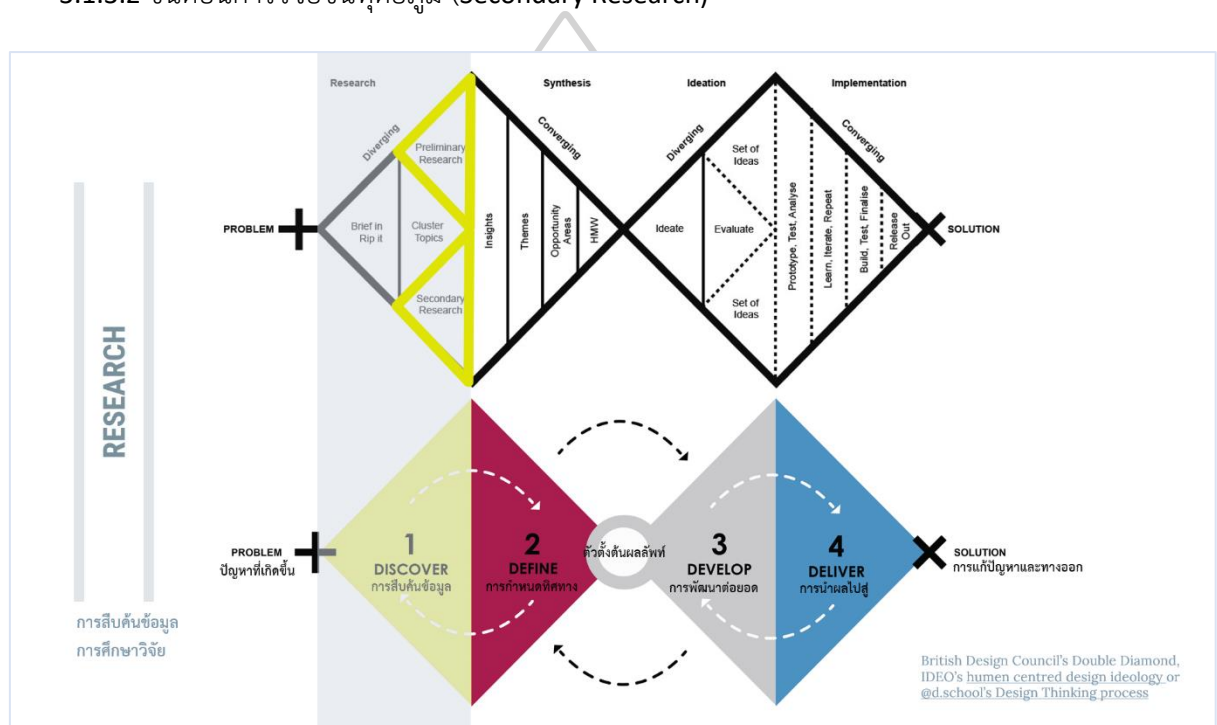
3.1.3.2 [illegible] (Secondary Research)

Research
Synthesis
Ideation
Implementation

Diverging
Converging
Diverging
Converging

Preliminary Research
Brief in Rip it
Cluster Topics
Secondary Research

Insights
Themes
Opportunity Areas
HMW

Set of Ideas
Ideate
Evaluate
Set of Ideas

Prototype, Test, Analyse
Learn, Iterate, Repeat
Build, Test, Finalise
Release Out

PROBLEM
SOLUTION

RESEARCH

PROBLEM
ปัญหาที่เกิดขึ้น

1
DISCOVER
การสืบค้นข้อมูล

2
DEFINE
การกำหนดทิศทาง

ตัวตั้งต้นผลลัพท์

3
DEVELOP
การพัฒนาต่อยอด

4
DELIVER
การนำผลไปสู่

SOLUTION
การแก้ปัญหาและทางออก

การสืบค้นข้อมูล
การศึกษาวิจัย

British Design Council's Double Diamond, IDEO's humen centred design ideology or @d.school's Design Thinking process